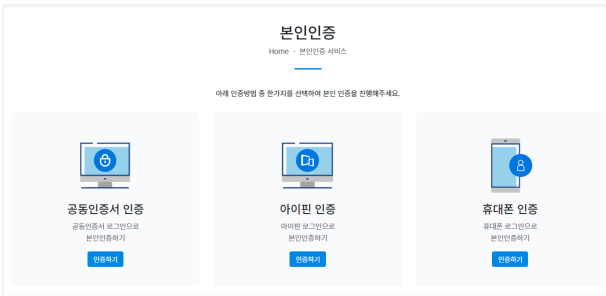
본인인증

Home - 본인인증 서비스

아래 인증방법 중 한가지를 선택하여 본인 인증을 진행해주세요.

공동인증서 인증

공동인증서 로그인으로 본인인증하기

인증하기

아이핀 인증

아이핀 로그인으로 본인인증하기

인증하기

휴대폰 인증

휴대폰 로그인으로 본인인증하기

인증하기